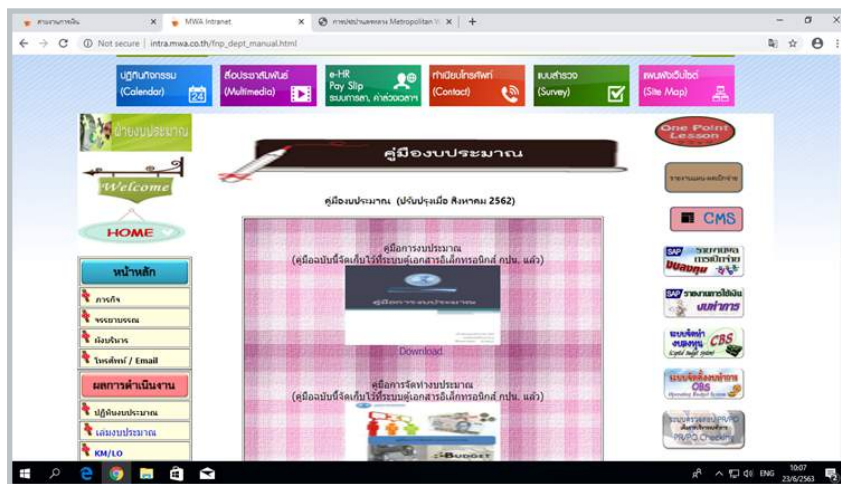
สายงานการเงิน | MWA Intranet | การประปานครหลวง Metropolitan W

Not secure | intra.mwa.co.th/fnp_dept_manual.html

ปฏิทินกิจกรรม (Calendar) 24
สื่อประชาสัมพันธ์ (Multimedia)
e-HR Pay Slip ระบบการลา, ค่าล่วงเวลา
ทำเนียบโทรศัพท์ (Contact)
แบบสำรวจ (Survey)
แผนผังเว็บไซต์ (Site Map)

ฝ่ายงบประมาณ
Welcome
HOME

หน้าหลัก
ภารกิจ
จรรยาบรรณ
ผังบริหาร
โทรศัพท์ / Email

ผลการดำเนินงาน
ปฏิทินงบประมาณ
เล่มงบประมาณ
KM/LO

คู่มืองบประมาณ

คู่มืองบประมาณ (ปรับปรุงเมื่อ สิงหาคม 2562)

คู่มือการงบประมาณ
(คู่มือฉบับนี้จัดเก็บไว้ที่ระบบคู่เอกสารอิเล็กทรอนิกส์ กปน. แล้ว)
คู่มือการงบประมาณ
Download

คู่มือการจัดทำงบประมาณ
(คู่มือฉบับนี้จัดเก็บไว้ที่ระบบคู่เอกสารอิเล็กทรอนิกส์ กปน. แล้ว)
e-BUDGET

One Point Lesson
รายงานผลงบประมาณรายจ่าย
CMS
SAP รายงานผลการเบิกจ่ายงบลงทุน
SAP รายงานการใช้เงินงบทำการ
ระบบจัดทำงบลงทุน CBS
ระบบจัดตั้งงบทำการ OBS Operating Budget System
ระบบตรวจสอบ PR/PO PR/PO Checking

ENG 10:07 23/6/2563